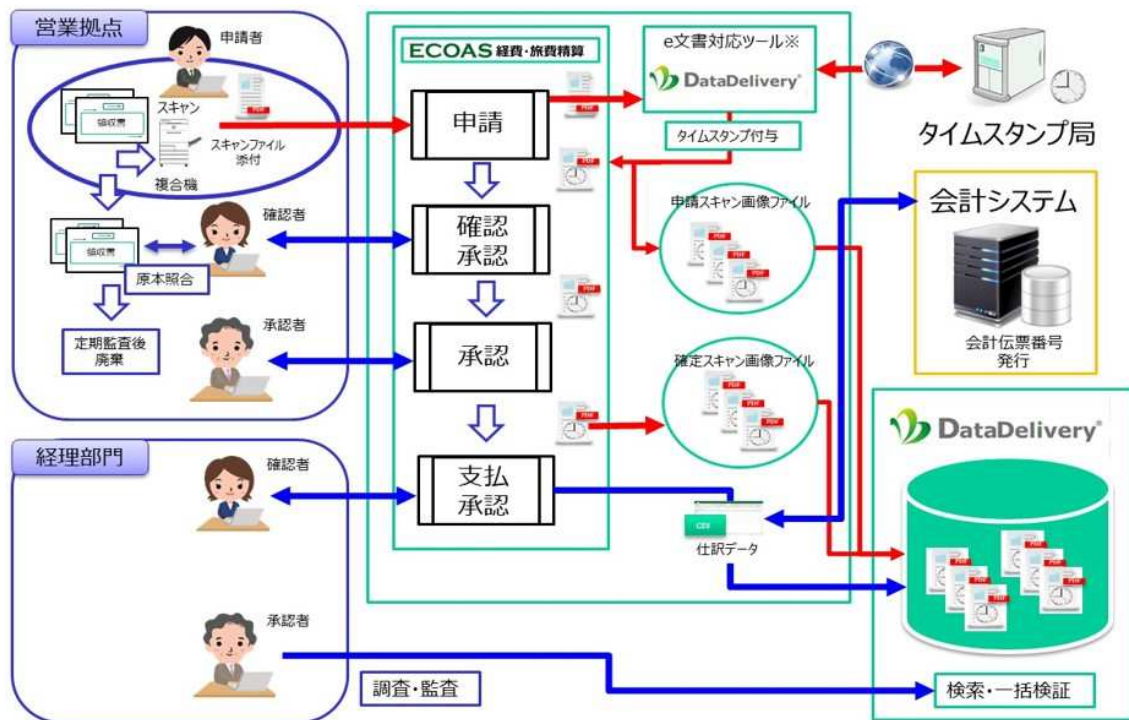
営業拠点

申請者

領収書

スキャン

PDF

スキャンファイル添付

複合機

領収書

確認者

原本照合

定期監査後廃棄

承認者

ECOAS 経費・旅費精算

申請

確認
承認

承認

支払
承認

e文書対応ツール※

DataDelivery

タイムスタンプ付与

タイムスタンプ局

申請スキャン画像ファイル

確定スキャン画像ファイル

会計システム

会計伝票番号
発行

DataDelivery

経理部門

確認者

承認者

CSV

仕訳データ

調査・監査

検索・一括検証